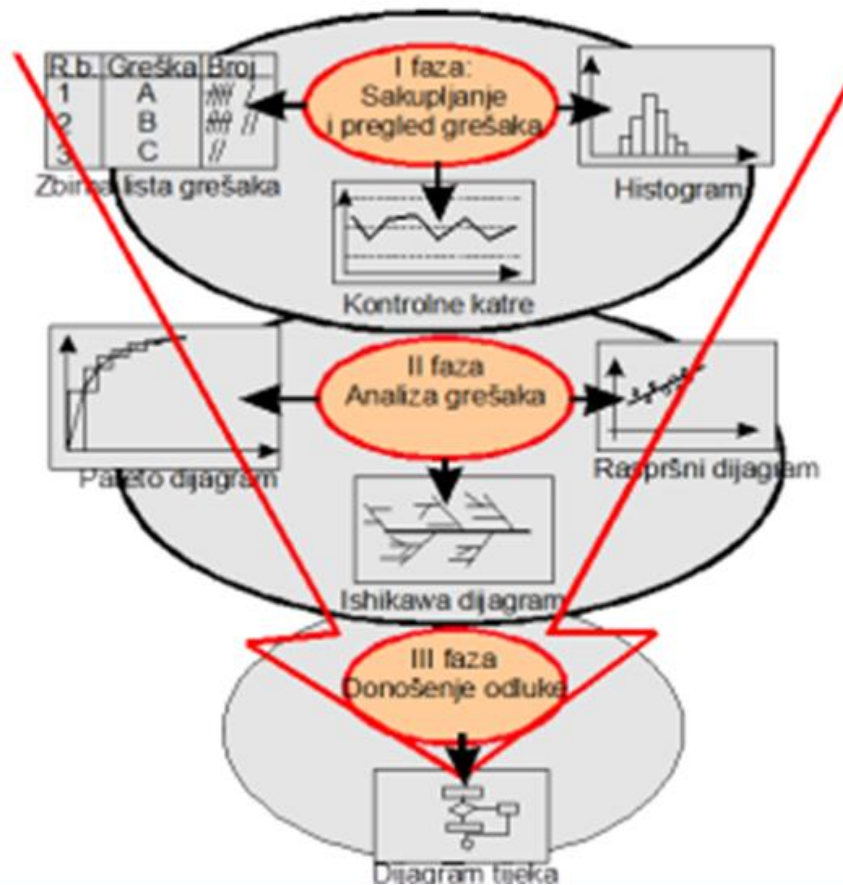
| R.b. | Greška | Broj |
|---|---|---|
| 1 | A | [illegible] |
| 2 | B | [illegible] |
| 3 | C | // |

Zbirna lista grešaka

I faza: Sakupljanje i pregled grešaka

Histogram

Kontrolne katre

Pareto dijagram

II faza Analiza grešaka

Raspršni dijagram

Ishikawa dijagram

III faza Donošenje odluke

Dijagram tijeka